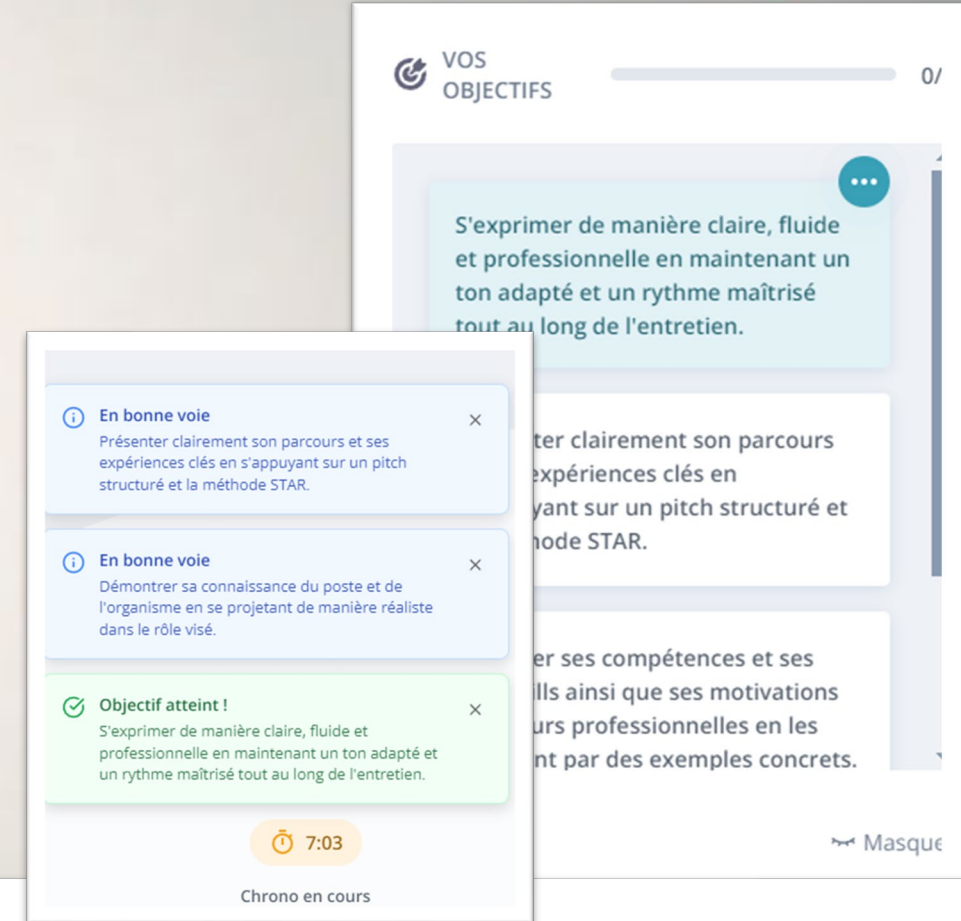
VOS OBJECTIFS

0/

S'exprimer de manière claire, fluide et professionnelle en maintenant un ton adapté et un rythme maîtrisé tout au long de l'entretien.

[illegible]ter clairement son parcours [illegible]expériences clés en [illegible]yant sur un pitch structuré et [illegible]hode STAR.

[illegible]er ses compétences et ses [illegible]ills ainsi que ses motivations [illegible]urs professionnelles en les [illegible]nt par des exemples concrets.

Masque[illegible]

En bonne voie
Présenter clairement son parcours et ses expériences clés en s'appuyant sur un pitch structuré et la méthode STAR.

×

En bonne voie
Démontrer sa connaissance du poste et de l'organisme en se projetant de manière réaliste dans le rôle visé.

×

Objectif atteint !
S'exprimer de manière claire, fluide et professionnelle en maintenant un ton adapté et un rythme maîtrisé tout au long de l'entretien.

×

7:03

Chrono en cours